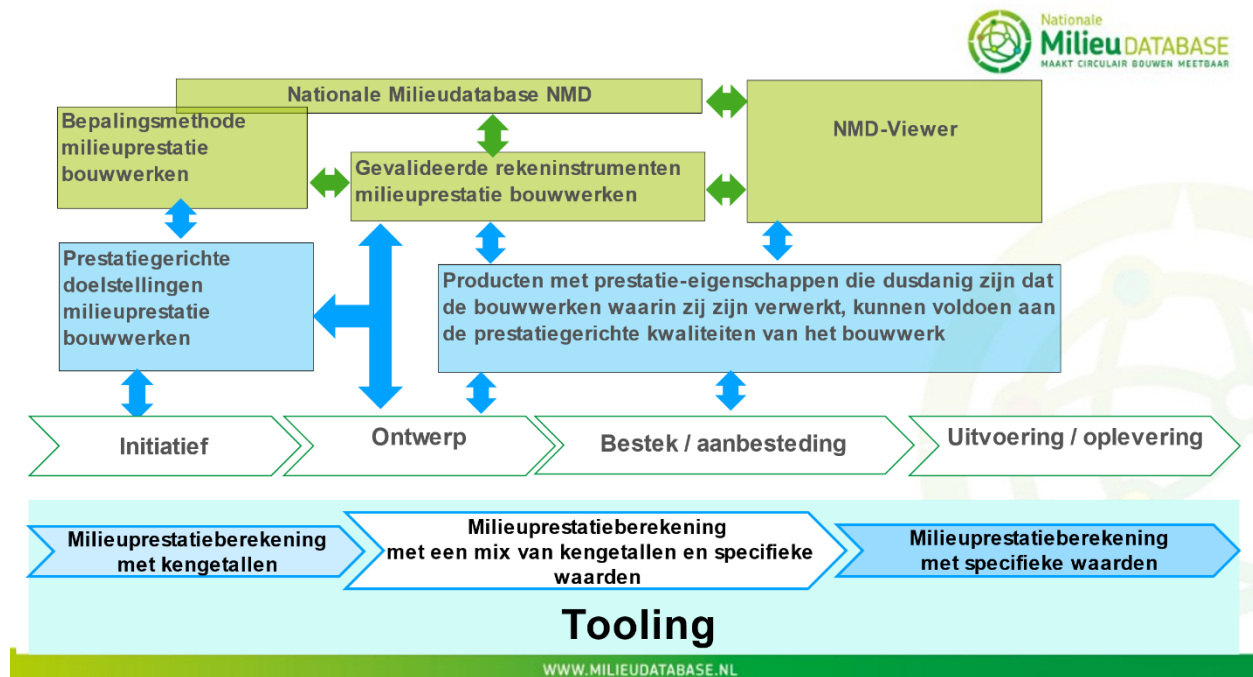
Nationale
Milieu DATABASE
MAAKT CIRCULAIR BOUWEN MEETBAAR

Nationale Milieudatabase NMD

Bepalingsmethode milieuprestatie bouwwerken

Gevalideerde rekeninstrumenten milieuprestatie bouwwerken

NMD-Viewer

Prestatiegerichte doelstellingen milieuprestatie bouwwerken

Producten met prestatie-eigenschappen die dusdanig zijn dat de bouwwerken waarin zij zijn verwerkt, kunnen voldoen aan de prestatiegerichte kwaliteiten van het bouwwerk

Initiatief

Ontwerp

Bestek / aanbesteding

Uitvoering / oplevering

Milieuprestatieberekening met kengetallen

Milieuprestatieberekening met een mix van kengetallen en specifieke waarden

Milieuprestatieberekening met specifieke waarden

Tooling

WWW.MILIEUDATABASE.NL